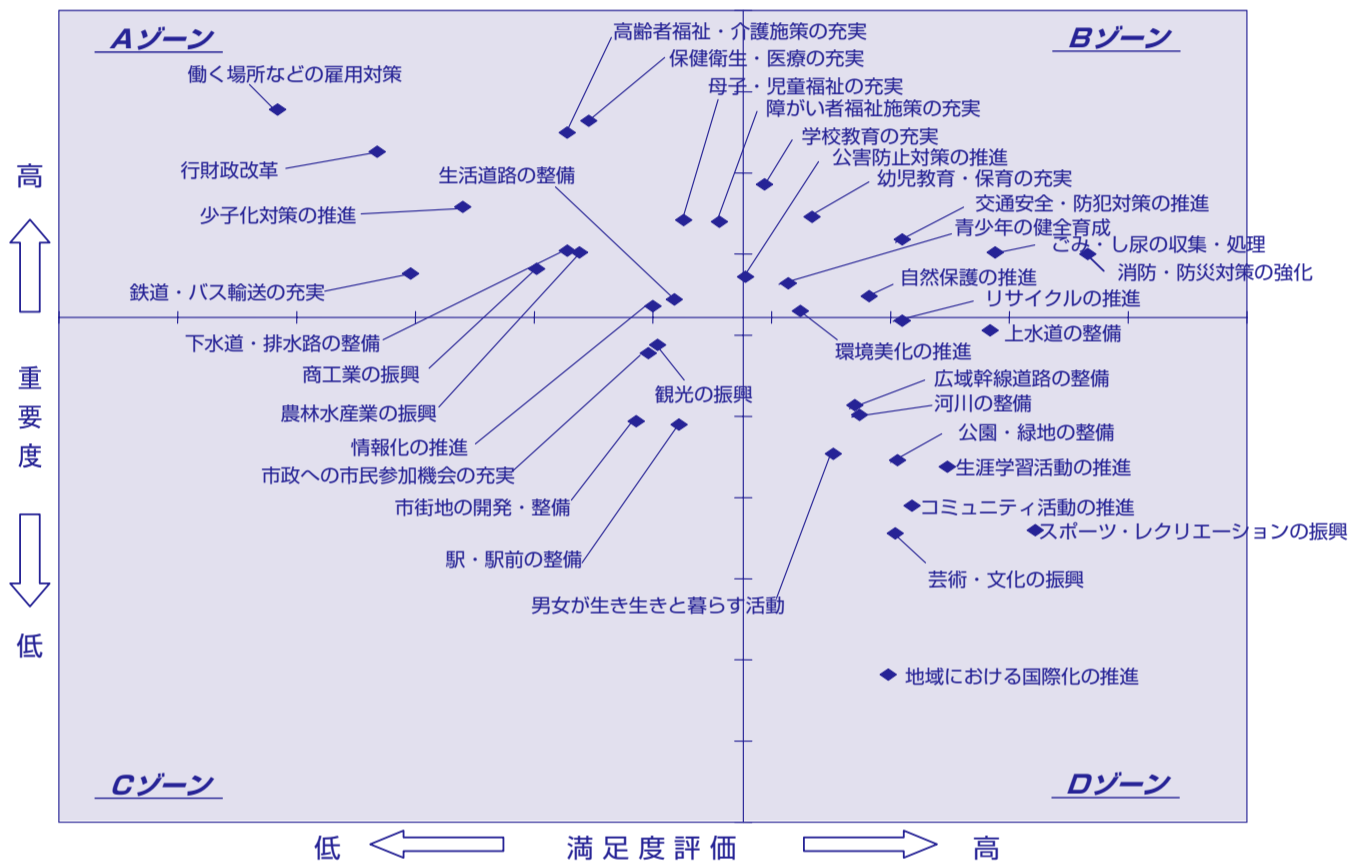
Aゾーン

Bゾーン

高齢者福祉・介護施策の充実
保健衛生・医療の充実
母子・児童福祉の充実
障がい者福祉施策の充実
学校教育の充実
公害防止対策の推進
幼児教育・保育の充実
交通安全・防犯対策の推進
青少年の健全育成
ごみ・し尿の収集・処理
消防・防災対策の強化
自然保護の推進
リサイクルの推進
上水道の整備
環境美化の推進

働く場所などの雇用対策
行財政改革
生活道路の整備
少子化対策の推進
鉄道・バス輸送の充実
下水道・排水路の整備
商工業の振興
農林水産業の振興
情報化の推進
市政への市民参加機会の充実
市街地の開発・整備
駅・駅前の整備
男女が生き生きと暮らす活動
観光の振興

広域幹線道路の整備
河川の整備
公園・緑地の整備
生涯学習活動の推進
コミュニティ活動の推進
スポーツ・レクリエーションの振興
芸術・文化の振興
地域における国際化の推進

高
重要度
低

Cゾーン

Dゾーン

低 満足度評価 高